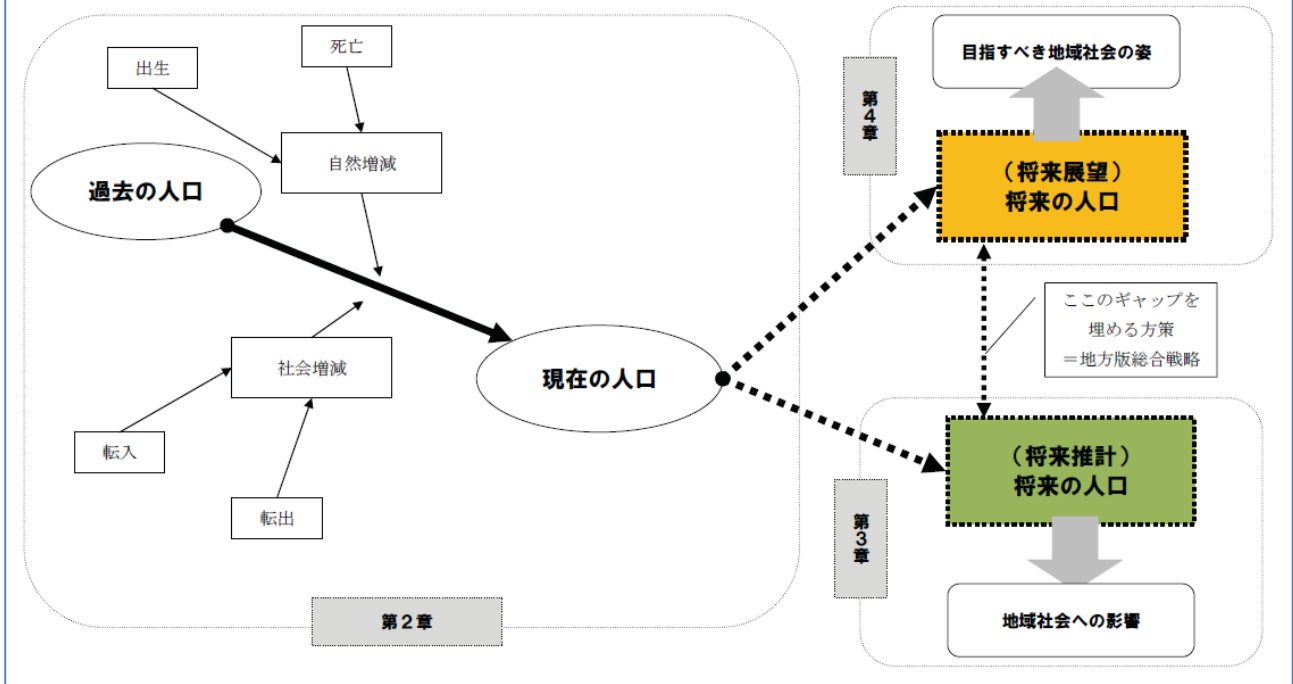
死亡

出生

自然増減

過去の人口

社会増減

転入

転出

現在の人口

第２章

目指すべき地域社会の姿

第４章

（将来展望）
将来の人口

ここのギャップを
埋める方策
＝地方版総合戦略

（将来推計）
将来の人口

第３章

地域社会への影響